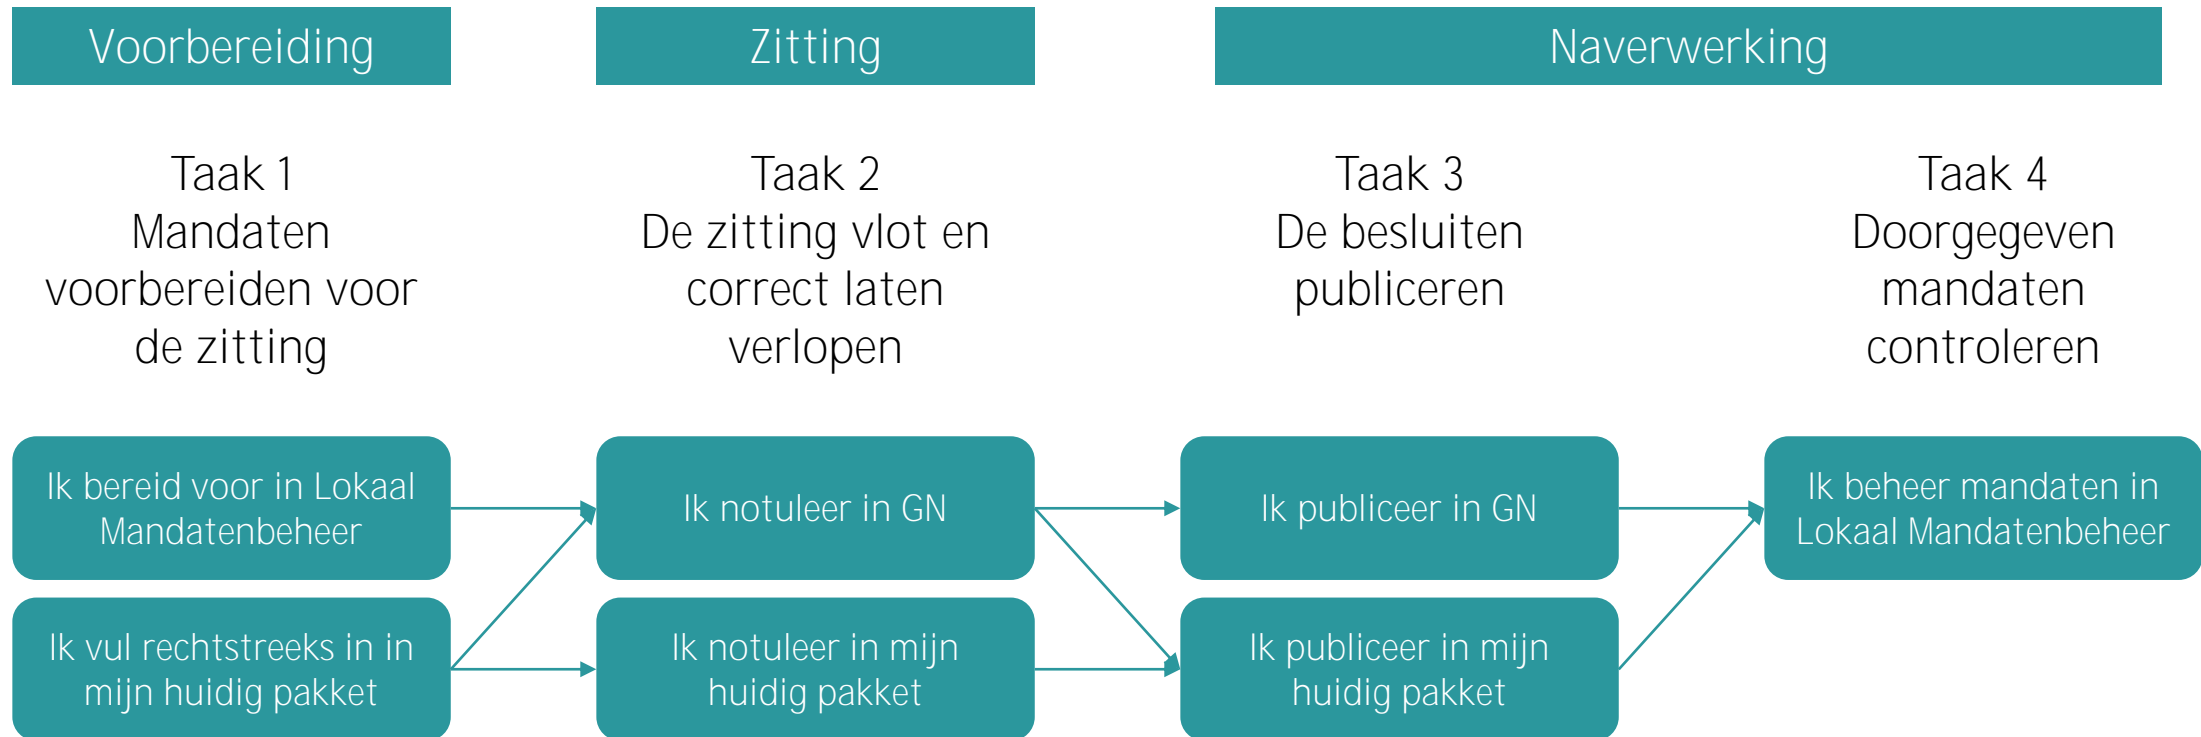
Voorbereiding

Zitting

Naverwerking

Taak 1
Mandaten voorbereiden voor de zitting

Taak 2
De zitting vlot en correct laten verlopen

Taak 3
De besluiten publiceren

Taak 4
Doorgegeven mandaten controleren

Ik bereid voor in Lokaal Mandatenbeheer

Ik vul rechtstreeks in in mijn huidig pakket

Ik notuleer in GN

Ik notuleer in mijn huidig pakket

Ik publiceer in GN

Ik publiceer in mijn huidig pakket

Ik beheer mandaten in Lokaal Mandatenbeheer